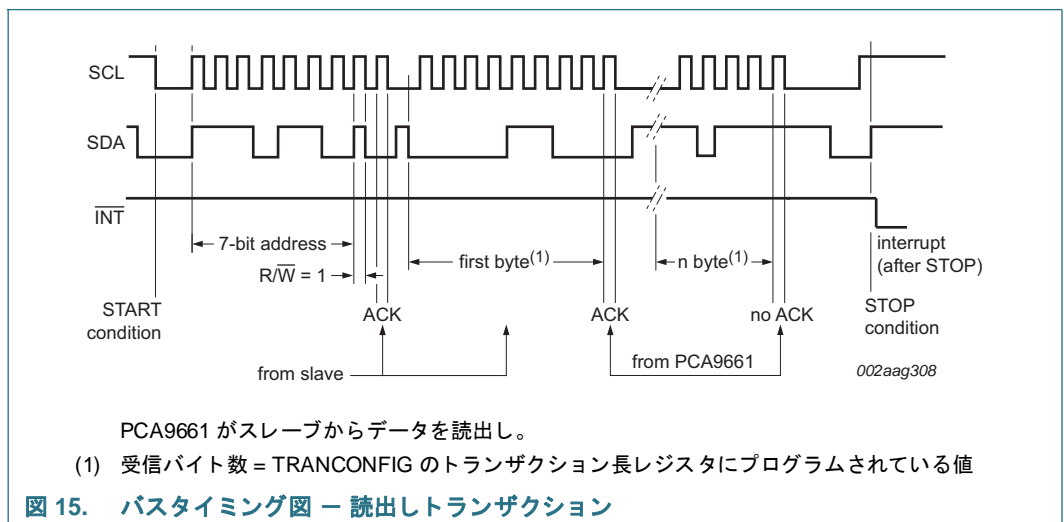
SCL

SDA

$\overline{INT}$

7-bit address

R/$\overline{W}$ = 1

first byte$^{(1)}$

n byte$^{(1)}$

interrupt (after STOP)

START condition

ACK

ACK

no ACK

STOP condition

from slave

from PCA9661

002aag308

PCA9661 がスレーブからデータを読出し。

(1) 受信バイト数 = TRANCONFIG のトランザクション長レジスタにプログラムされている値

図 15. バスタイミング図 ― 読出しトランザクション